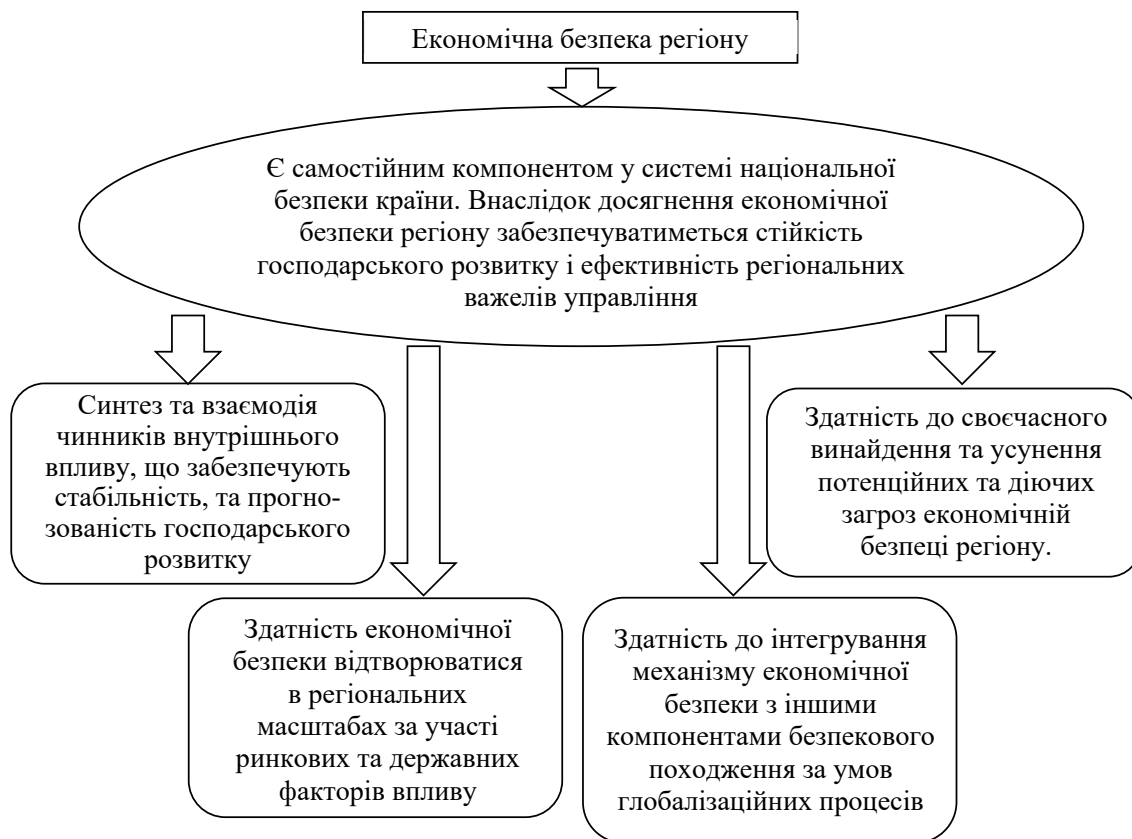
Економічна безпека регіону

Є самостійним компонентом у системі національної безпеки країни. Внаслідок досягнення економічної безпеки регіону забезпечуватиметься стійкість господарського розвитку і ефективність регіональних важелів управління

Синтез та взаємодія чинників внутрішнього впливу, що забезпечують стабільність, та прогнозованість господарського розвитку

Здатність до своєчасного винайдення та усунення потенційних та діючих загроз економічній безпеці регіону.

Здатність економічної безпеки відтворюватися в регіональних масштабах за участі ринкових та державних факторів впливу

Здатність до інтегрування механізму економічної безпеки з іншими компонентами безпекового походження за умов глобалізаційних процесів